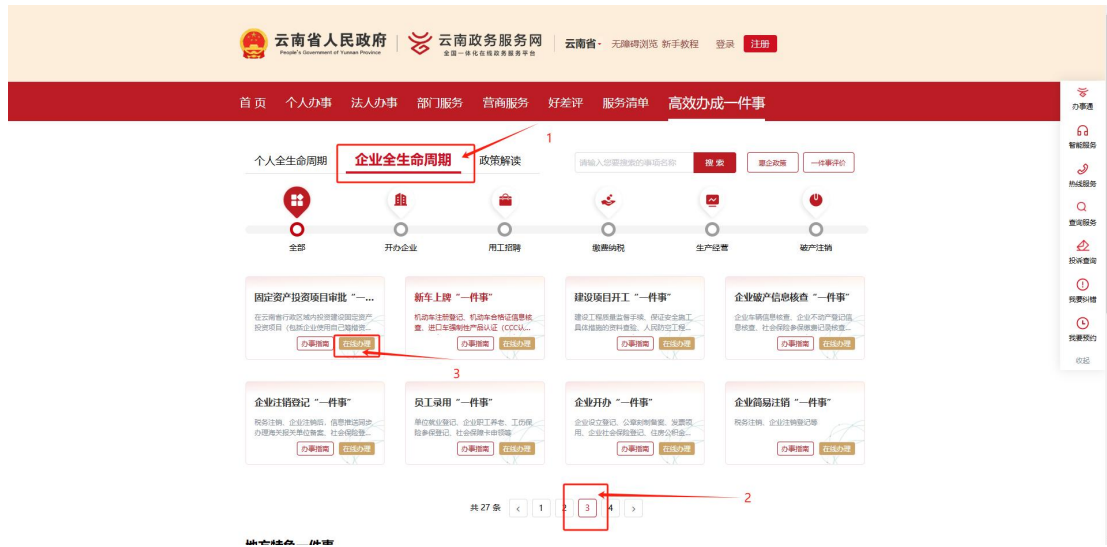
云南省人民政府 People's Government of Yunnan Province

云南政务服务网 全国一体化在线政务服务平台

云南省 · 无障碍浏览 新手教程 登录 注册

首页 个人办事 法人办事 部门服务 营商服务 好差评 服务清单 高效办成一件事

1

个人全生命周期 企业全生命周期 政策解读

请输入您要搜索的事项名称 搜 索 惠企政策 一件事评价

全部 开办企业 用工招聘 缴费纳税 生产经营 破产注销

固定资产投资项目审批“一…

在云南省行政区域内投资建设固定资产投资项目（包括企业使用自己筹措资…

办事指南 在线办理

新车上牌“一件事”

机动车注册登记、机动车合格证信息核查、进口车强制性产品认证（CCC认…

办事指南 在线办理

建设项目开工“一件事”

建设工程质量监督手续、保证安全施工具体措施的资料查验、人民防空工程…

办事指南 在线办理

企业破产信息核查“一件事”

企业车辆信息核查、企业不动产登记信息核查、社会保险参保缴费记录核查…

办事指南 在线办理

3

企业注销登记“一件事”

税务注销、企业注销前，信息推送同步办理海关报关单位备案、社会保险…

办事指南 在线办理

员工录用“一件事”

单位就业登记、企业职工养老、工伤保险参保登记、社会保障卡申领等

办事指南 在线办理

企业开办“一件事”

企业设立登记、公章刻制备案、发票领用、企业社会保险登记、住房公积金…

办事指南 在线办理

企业简易注销“一件事”

税务注销、企业注销登记等

办事指南 在线办理

2

共 27 条 < 1 2 3 4 >

办事通

智能服务

热线服务

查询服务

投诉查询

我要纠错

我要预约

收起